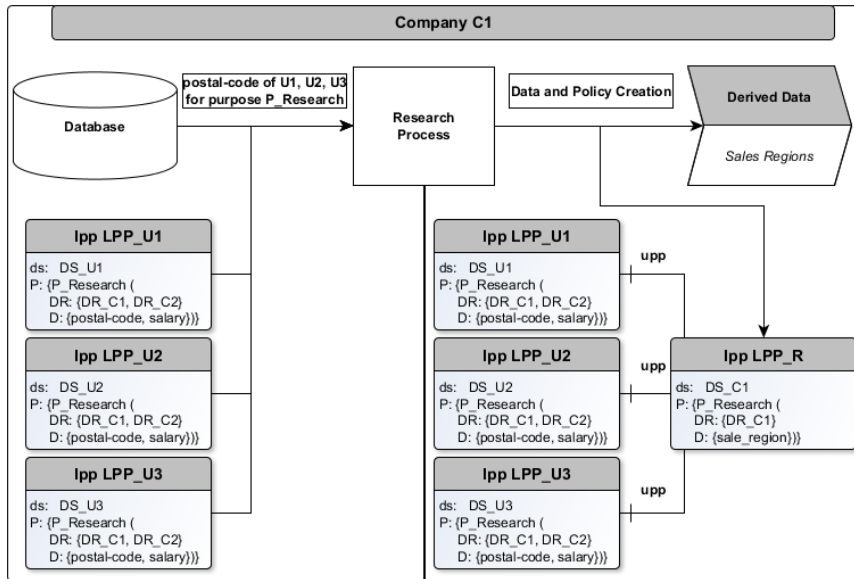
Company C1

Database

postal-code of U1, U2, U3 for purpose P_Research

Research Process

Data and Policy Creation

Derived Data

Sales Regions

lpp LPP_U1
ds: DS_U1
P: {P_Research (
DR: {DR_C1, DR_C2}
D: {postal-code, salary})}

lpp LPP_U2
ds: DS_U2
P: {P_Research (
DR: {DR_C1, DR_C2}
D: {postal-code, salary})}

lpp LPP_U3
ds: DS_U3
P: {P_Research (
DR: {DR_C1, DR_C2}
D: {postal-code, salary})}

lpp LPP_U1
ds: DS_U1
P: {P_Research (
DR: {DR_C1, DR_C2}
D: {postal-code, salary})}

upp

lpp LPP_U2
ds: DS_U2
P: {P_Research (
DR: {DR_C1, DR_C2}
D: {postal-code, salary})}

upp

lpp LPP_U3
ds: DS_U3
P: {P_Research (
DR: {DR_C1, DR_C2}
D: {postal-code, salary})}

upp

lpp LPP_R
ds: DS_C1
P: {P_Research (
DR: {DR_C1}
D: {sale_region})}